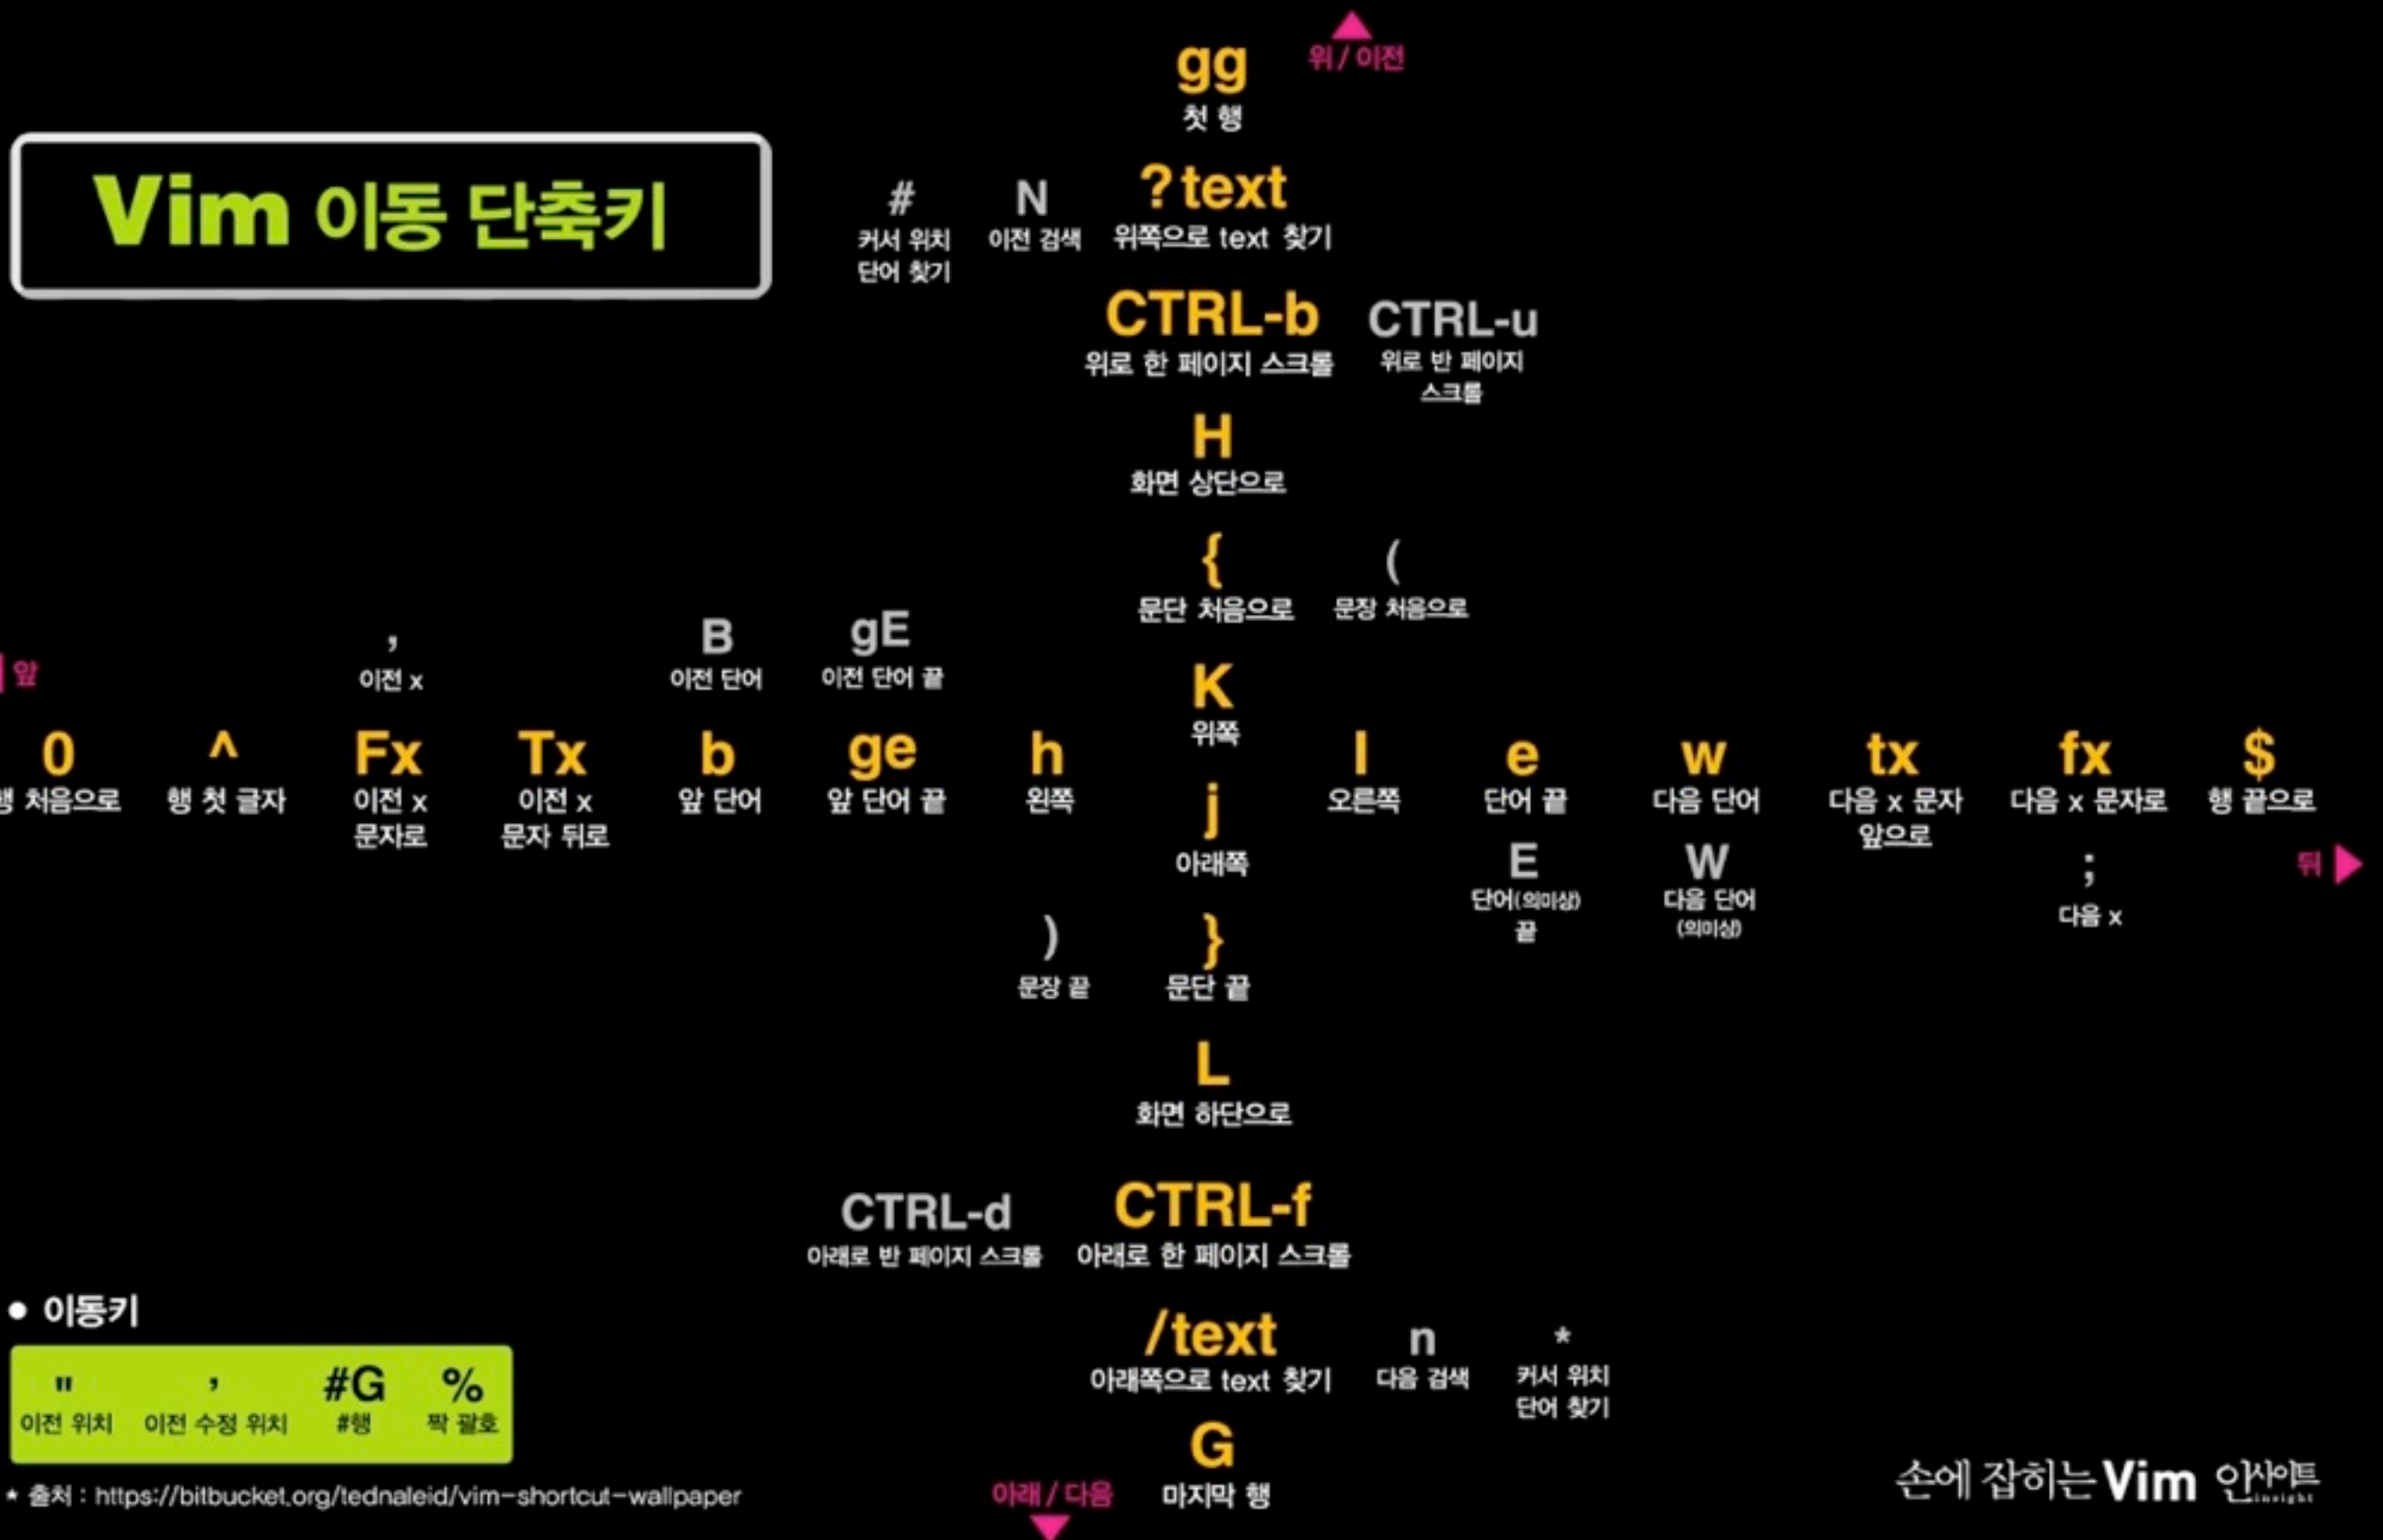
Vim 이동 단축키

위 / 이전

gg
첫 행

#
커서 위치 단어 찾기

N
이전 검색

?text
위쪽으로 text 찾기

CTRL-b
위로 한 페이지 스크롤

CTRL-u
위로 반 페이지 스크롤

H
화면 상단으로

{
문단 처음으로

(
문장 처음으로

앞

,
이전 x

B
이전 단어

gE
이전 단어 끝

K
위쪽

0
행 처음으로

^
행 첫 글자

Fx
이전 x 문자로

Tx
이전 x 문자 뒤로

b
앞 단어

ge
앞 단어 끝

h
왼쪽

j
아래쪽

l
오른쪽

e
단어 끝

w
다음 단어

tx
다음 x 문자 앞으로

fx
다음 x 문자로

$
행 끝으로

E
단어(의미상) 끝

W
다음 단어 (의미상)

;
다음 x

뒤

)
문장 끝

}
문단 끝

L
화면 하단으로

CTRL-d
아래로 반 페이지 스크롤

CTRL-f
아래로 한 페이지 스크롤

/text
아래쪽으로 text 찾기

n
다음 검색

*
커서 위치 단어 찾기

G
마지막 행

아래 / 다음

● 이동키

| " | , | #G | % |
|---|---|---|---|
| 이전 위치 | 이전 수정 위치 | #행 | 짝 괄호 |

* 출처 : https://bitbucket.org/tednaleid/vim-shortcut-wallpaper

손에 잡히는 Vim 인사이트